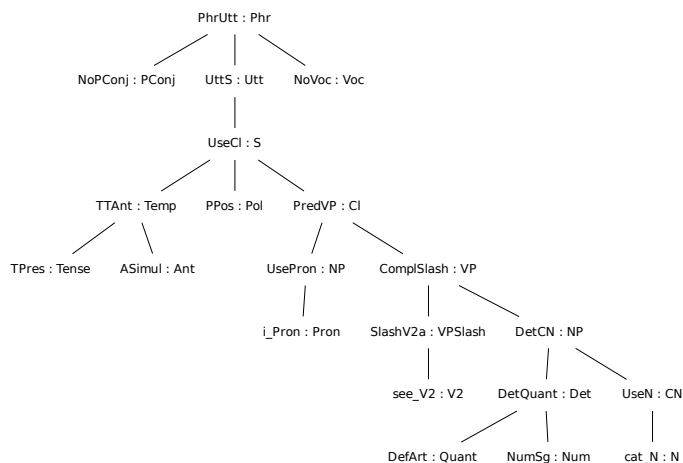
PhrUtt : Phr

NoPConj : PConj
UttS : Utt
NoVoc : Voc

UseCl : S

TTAnt : Temp
PPos : Pol
PredVP : Cl

TPres : Tense
ASimul : Ant
UsePron : NP
ComplSlash : VP

i_Pron : Pron
SlashV2a : VPSlash
DetCN : NP

see_V2 : V2
DetQuant : Det
UseN : CN

DefArt : Quant
NumSg : Num
cat_N : N